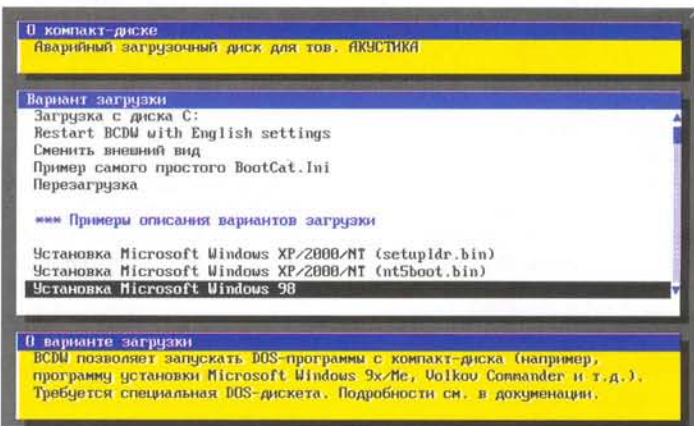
О компакт-диске
Аварийный загрузочный диск для тов. АКУСТИКА

Вариант загрузки
Загрузка с диска C:
Restart BCDW with English settings
Сменить внешний вид
Пример самого простого BootCat.Ini
Перезагрузка

*** Примеры описания вариантов загрузки

Установка Microsoft Windows XP/2000/NT (setupldr.bin)
Установка Microsoft Windows XP/2000/NT (nt5boot.bin)
Установка Microsoft Windows 98

О варианте загрузки
BCDW позволяет запускать DOS-программы с компакт-диска (например, программу установки Microsoft Windows 9x/Me, Volkov Commander и т.д.). Требуется специальная DOS-дискета. Подробности см. в докуменации.